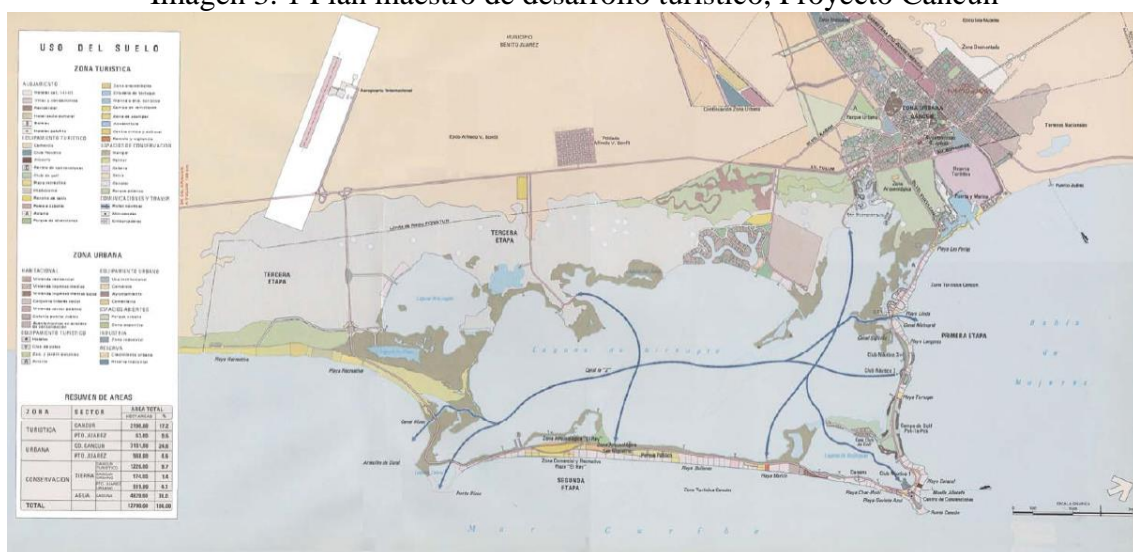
Imagen 3. 1 Plan maestro de desarrollo turístico, Proyecto Cancún

USO DEL SUELO

ZONA TURISTICA

ZONA URBANA

RESUMEN DE AREAS

| ZONA | SECTOR | | AREA TOTAL HECTAREAS | % |
|---|---|---|---|---|
| TURISTICA | CANCUN | | 2166.00 | 17.2 |
| | PTO. JUAREZ | | 83.00 | 0.6 |
| URBANA | CD. CANCUN | | 3101.00 | 24.6 |
| | PTO. JUAREZ | | 980.00 | 6.6 |
| CONSERVACION | TIERRA | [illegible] | 1226.00 | 9.7 |
| | | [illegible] | 174.00 | 1.4 |
| | | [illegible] | 315.00 | 2.5 |
| | AGUA | LAGUNA | 4620.00 | 36.6 |
| TOTAL | | | 12790.00 | 100.00 |

MUNICIPIO BENITO JUAREZ

Aeropuerto Internacional

ZONA URBANA CANCUN

Zona Desmontada

Terrenos Nacionales

Puerto Juárez

TERCERA ETAPA

TERCERA ETAPA

Laguna Río Inglés

Laguna de Nichupté

PRIMERA ETAPA

Bahía de Mujeres

Club Náutico

Playa Langosta

Playa Tortugas

Campo de Golf Pok-ta-pok

Canal Nizuc

Zona Comercial y Recreativa Playa "El Rey"

SEGUNDA ETAPA

Playa Ballenas

Playa Marlín

Playa Chac Mool

Playa Caracol

Punta Cancún

Punta Nizuc

Playa Nizuc

Mar Caribe

Playa Las Perlas

Playa Linda